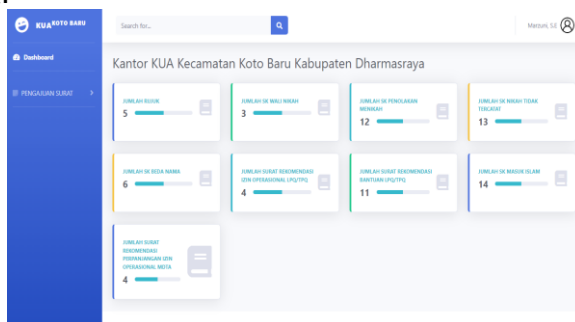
KUA KOTO BARU

Dashboard

PENGAJUAN SURAT

Search for...

Marzuni, S.E

Kantor KUA Kecamatan Koto Baru Kabupaten Dharmasraya

JUMLAH RUJUK
5

JUMLAH SK WALI NIKAH
3

JUMLAH SK PENOLAKAN MENIKAH
12

JUMLAH SK NIKAH TIDAK TERCATAT
13

JUMLAH SK BEDA NAMA
6

JUMLAH SURAT REKOMENDASI IZIN OPERASIONAL LPQ/TPQ
4

JUMLAH SURAT REKOMENDASI BANTUAN LPQ/TPQ
11

JUMLAH SK MASUK ISLAM
14

JUMLAH SURAT REKOMENDASI PERPANJANGAN IZIN OPERASIONAL MDTA
4